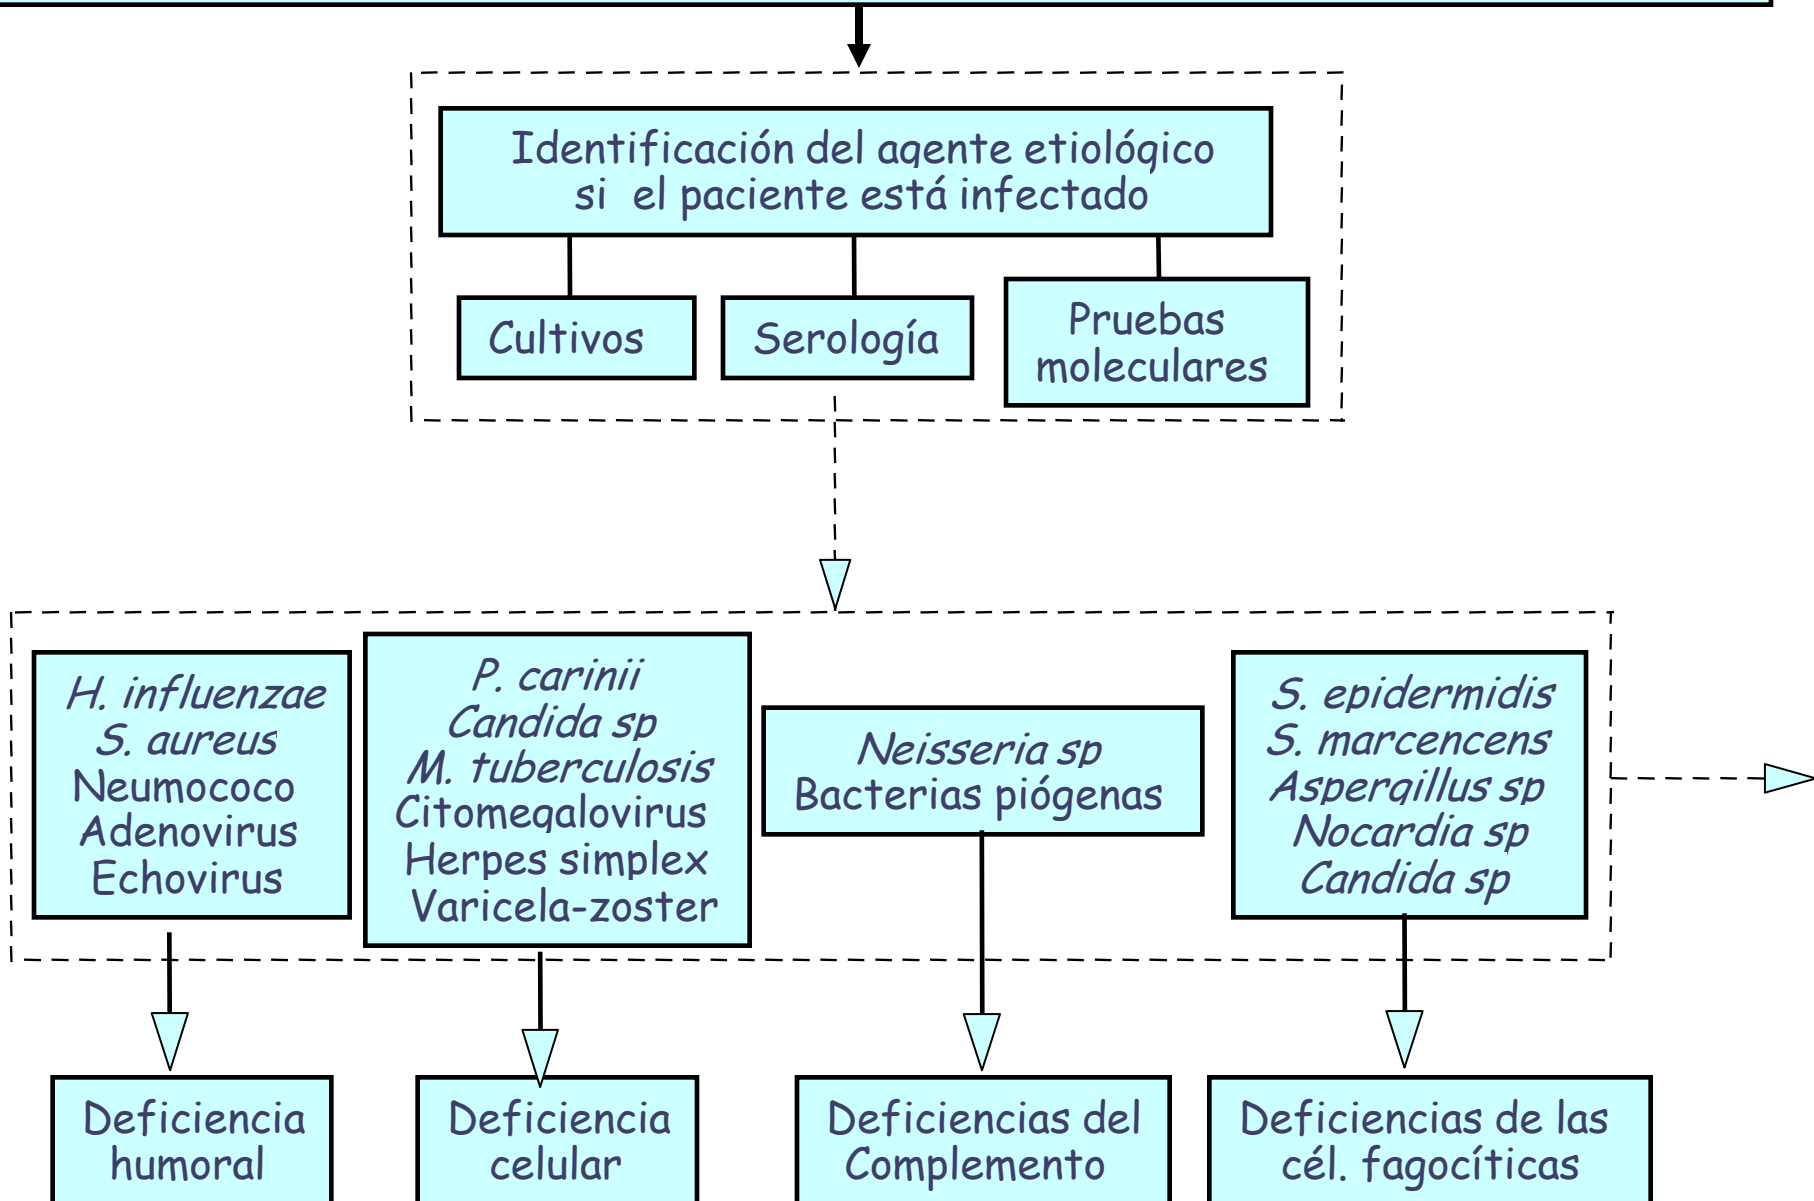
Identificación del agente etiológico si el paciente está infectado

Cultivos

Serología

Pruebas moleculares

H. influenzae
S. aureus
Neumococo
Adenovirus
Echovirus

P. carinii
Candida sp
M. tuberculosis
Citomegalovirus
Herpes simplex
Varicela-zoster

Neisseria sp
Bacterias piógenas

S. epidermidis
S. marcencens
Aspergillus sp
Nocardia sp
Candida sp

Deficiencia humoral

Deficiencia celular

Deficiencias del Complemento

Deficiencias de las cél. fagocíticas